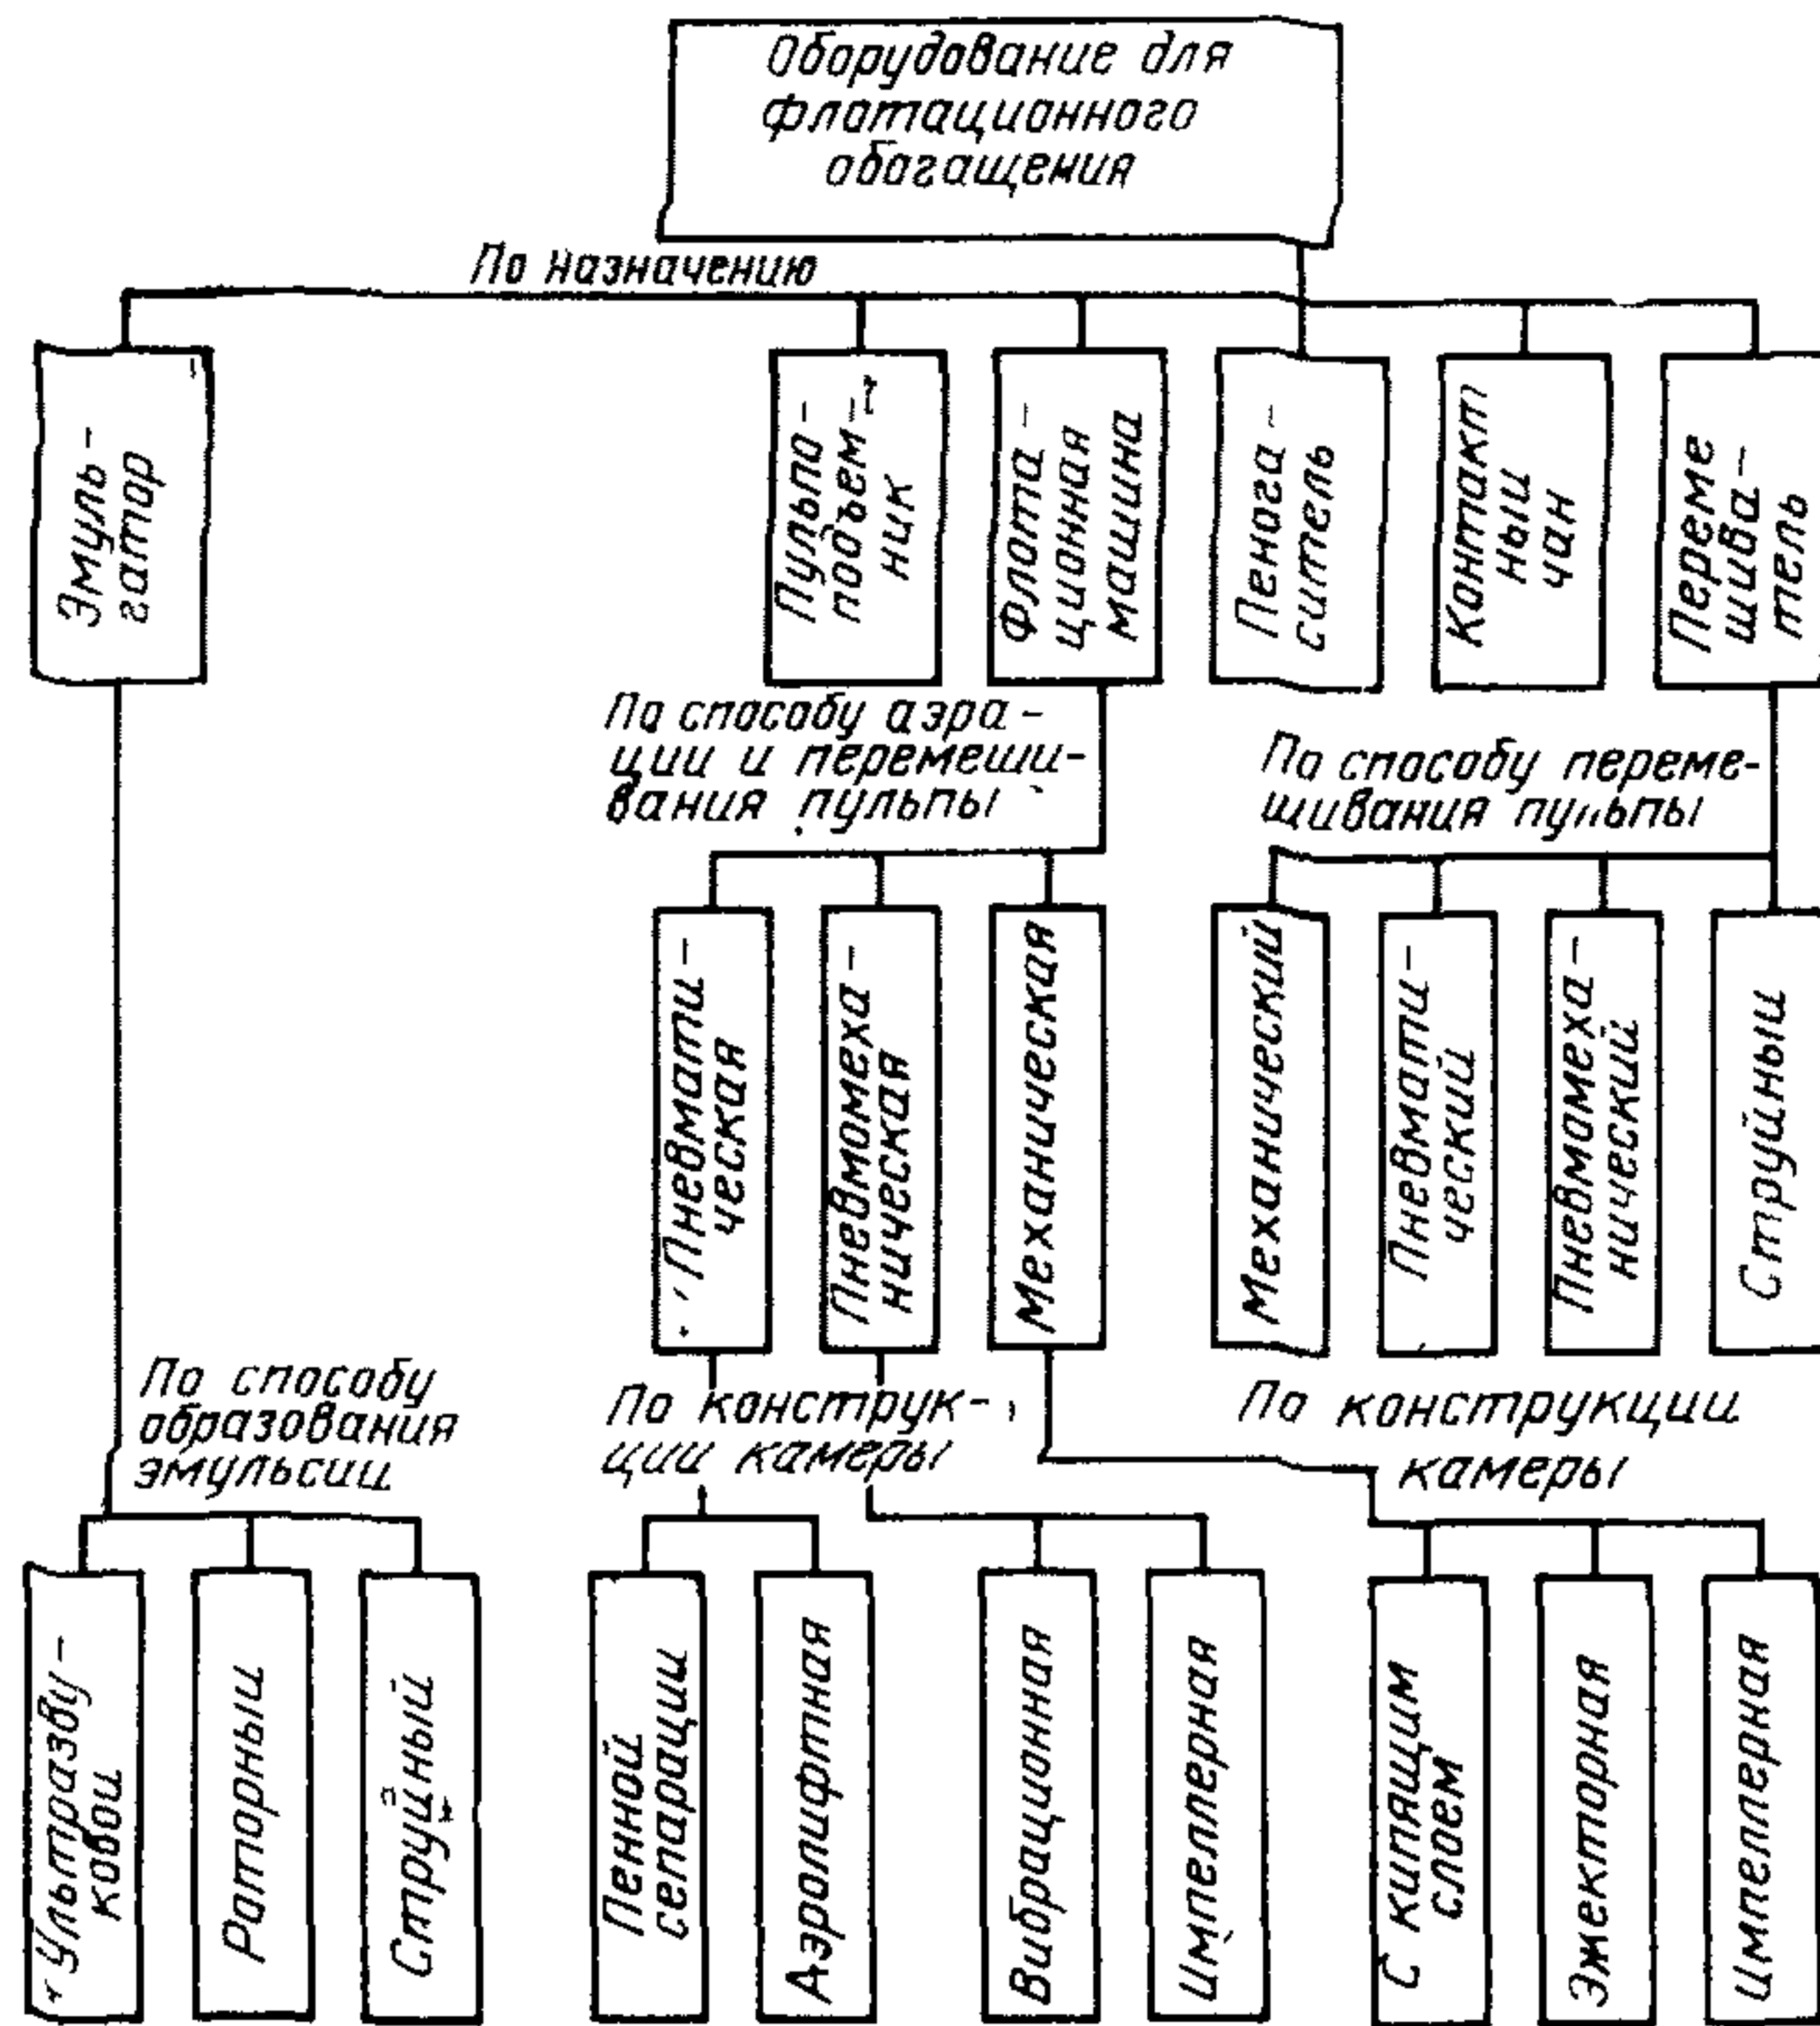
Оборудование для флотационного обогащения

По назначению

Эмульгатор

Пульпоподъемник

Флотационная машина

Пеногаситель

Контактный чан

Перемешиватель

По способу аэрации и перемешивания пульпы

Пневматическая

Пневмомеханическая

Механическая

По способу перемешивания пульпы

Механический

Пневматический

Пневмомеханический

Струйный

По способу образования эмульсии

Ультразвуковой

Роторный

Струйный

По конструкции камеры

Пенной сепарации

Аэролифтная

Вибрационная

Импеллерная

По конструкции камеры

С кипящим слоем

Эжекторная

Импеллерная